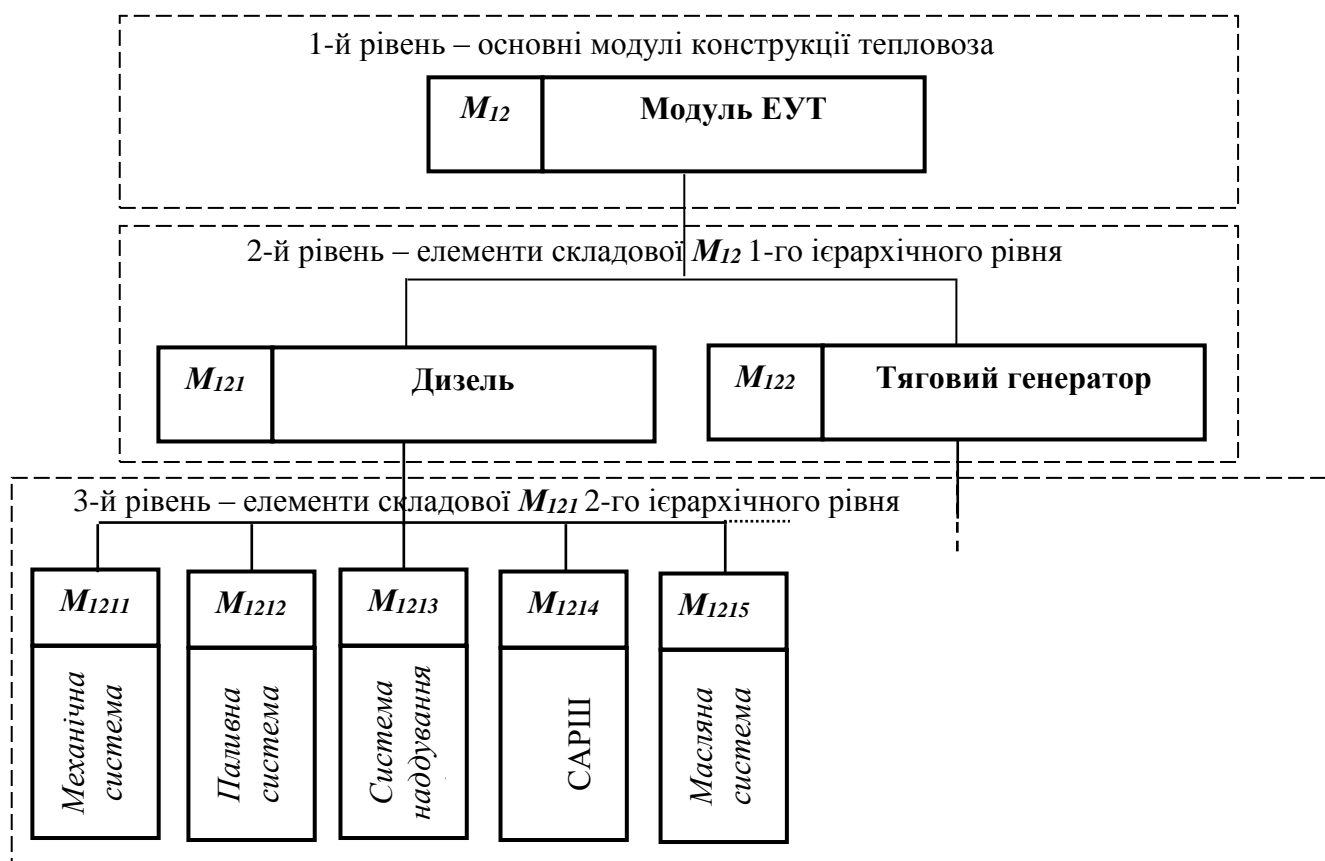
1-й рівень – основні модулі конструкції тепловоза

$M_{12}$ Модуль ЕУТ

2-й рівень – елементи складової $M_{12}$ 1-го ієрархічного рівня

$M_{121}$ Дизель

$M_{122}$ Тяговий генератор

3-й рівень – елементи складової $M_{121}$ 2-го ієрархічного рівня

$M_{1211}$ Механічна система

$M_{1212}$ Паливна система

$M_{1213}$ Система надування

$M_{1214}$ САРЧ

$M_{1215}$ Масляна система